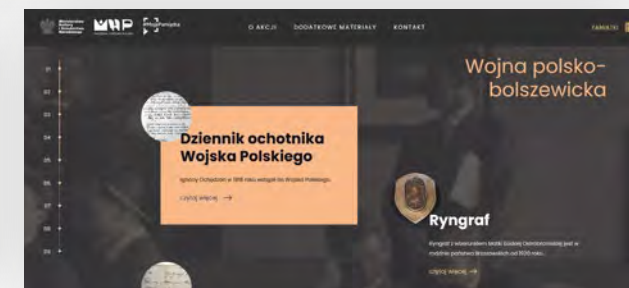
Ministerstwo Kultury i Dziedzictwa Narodowego

MHP

O AKCJI DODATKOWE MATERIAŁY KONTAKT

Wojna polsko-bolszewicka

01
02
03
04
05
06
07
08
09

Dziennik ochotnika Wojska Polskiego

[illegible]

Czytaj więcej →

Ryngraf

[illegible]

Czytaj więcej →